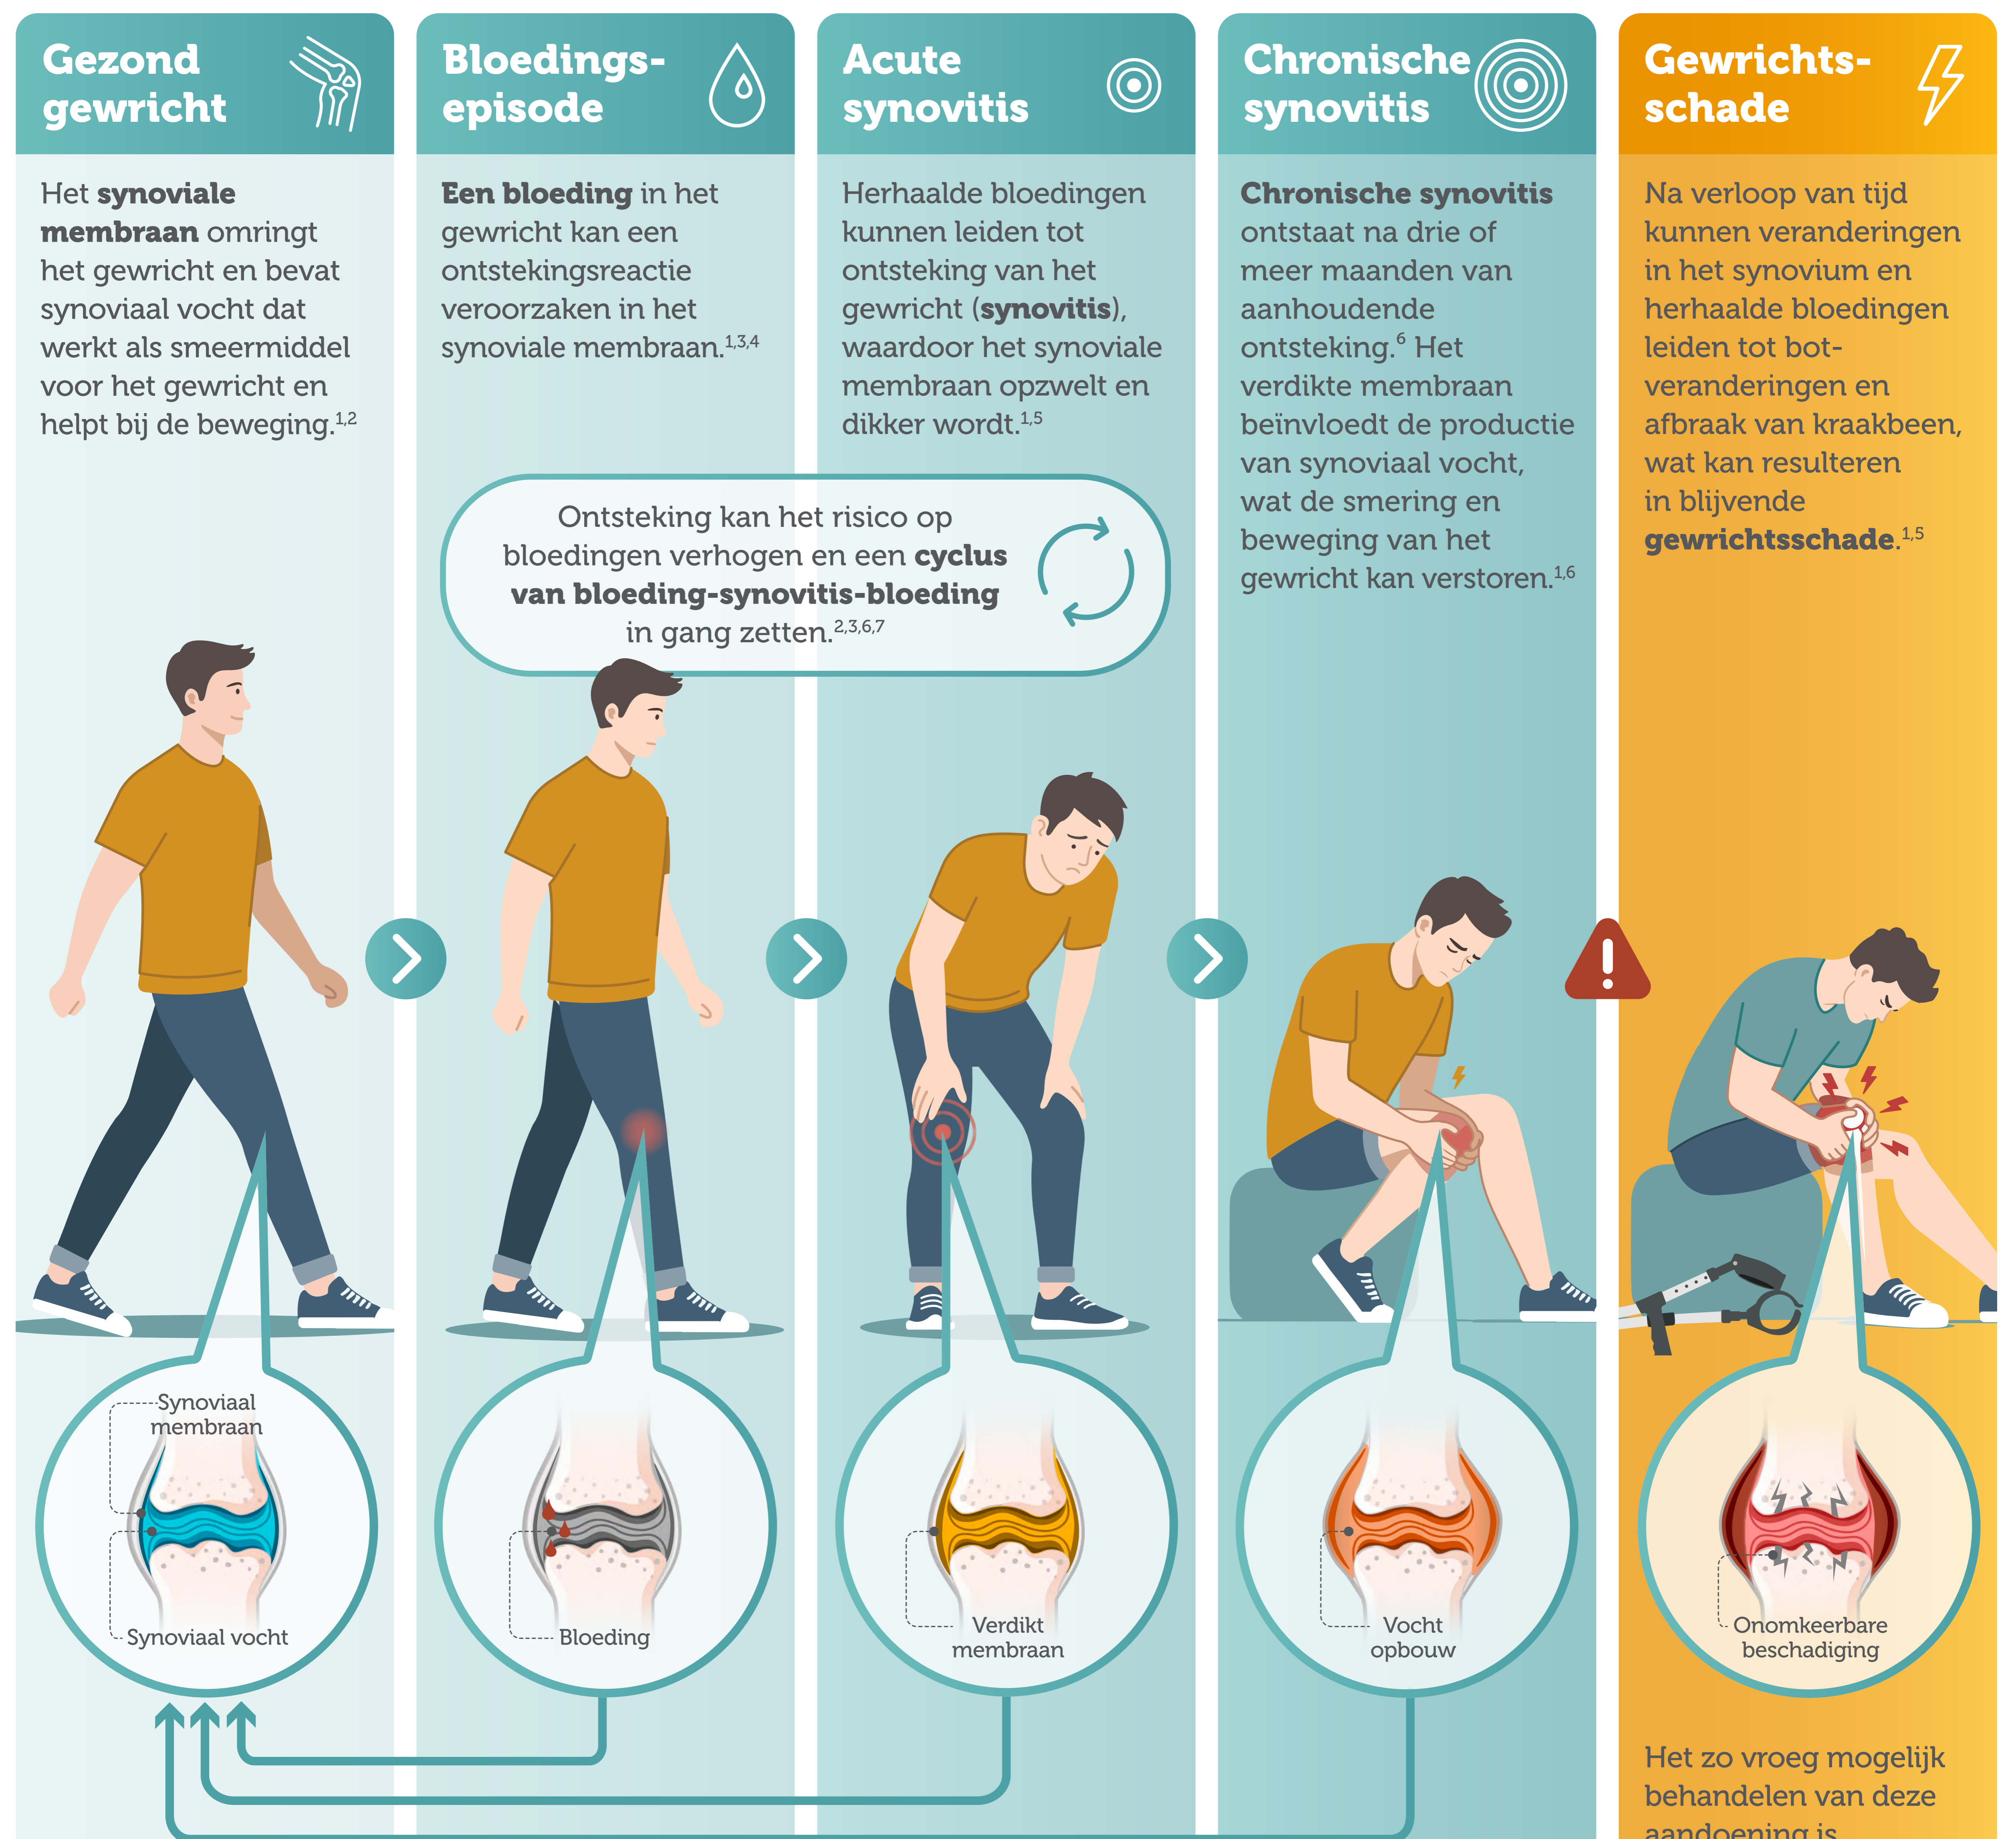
Gezond gewricht

Het **synoviale membraan** omringt het gewricht en bevat synoviaal vocht dat werkt als smeermiddel voor het gewricht en helpt bij de beweging.$^{1,2}$

Bloedings-episode

**Een bloeding** in het gewricht kan een ontstekingsreactie veroorzaken in het synoviale membraan.$^{1,3,4}$

Acute synovitis

Herhaalde bloedingen kunnen leiden tot ontsteking van het gewricht (**synovitis**), waardoor het synoviale membraan opzwelt en dikker wordt.$^{1,5}$

Chronische synovitis

**Chronische synovitis** ontstaat na drie of meer maanden van aanhoudende ontsteking.$^{6}$ Het verdikte membraan beïnvloedt de productie van synoviaal vocht, wat de smering en beweging van het gewricht kan verstoren.$^{1,6}$

Gewrichts-schade

Na verloop van tijd kunnen veranderingen in het synovium en herhaalde bloedingen leiden tot bot-veranderingen en afbraak van kraakbeen, wat kan resulteren in blijvende **gewrichtsschade**.$^{1,5}$

Ontsteking kan het risico op bloedingen verhogen en een **cyclus van bloeding-synovitis-bloeding** in gang zetten.$^{2,3,6,7}$

Synoviaal membraan

Synoviaal vocht

Bloeding

Verdikt membraan

Vocht opbouw

Onomkeerbare beschadiging

Het zo vroeg mogelijk behandelen van deze aandoening is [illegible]